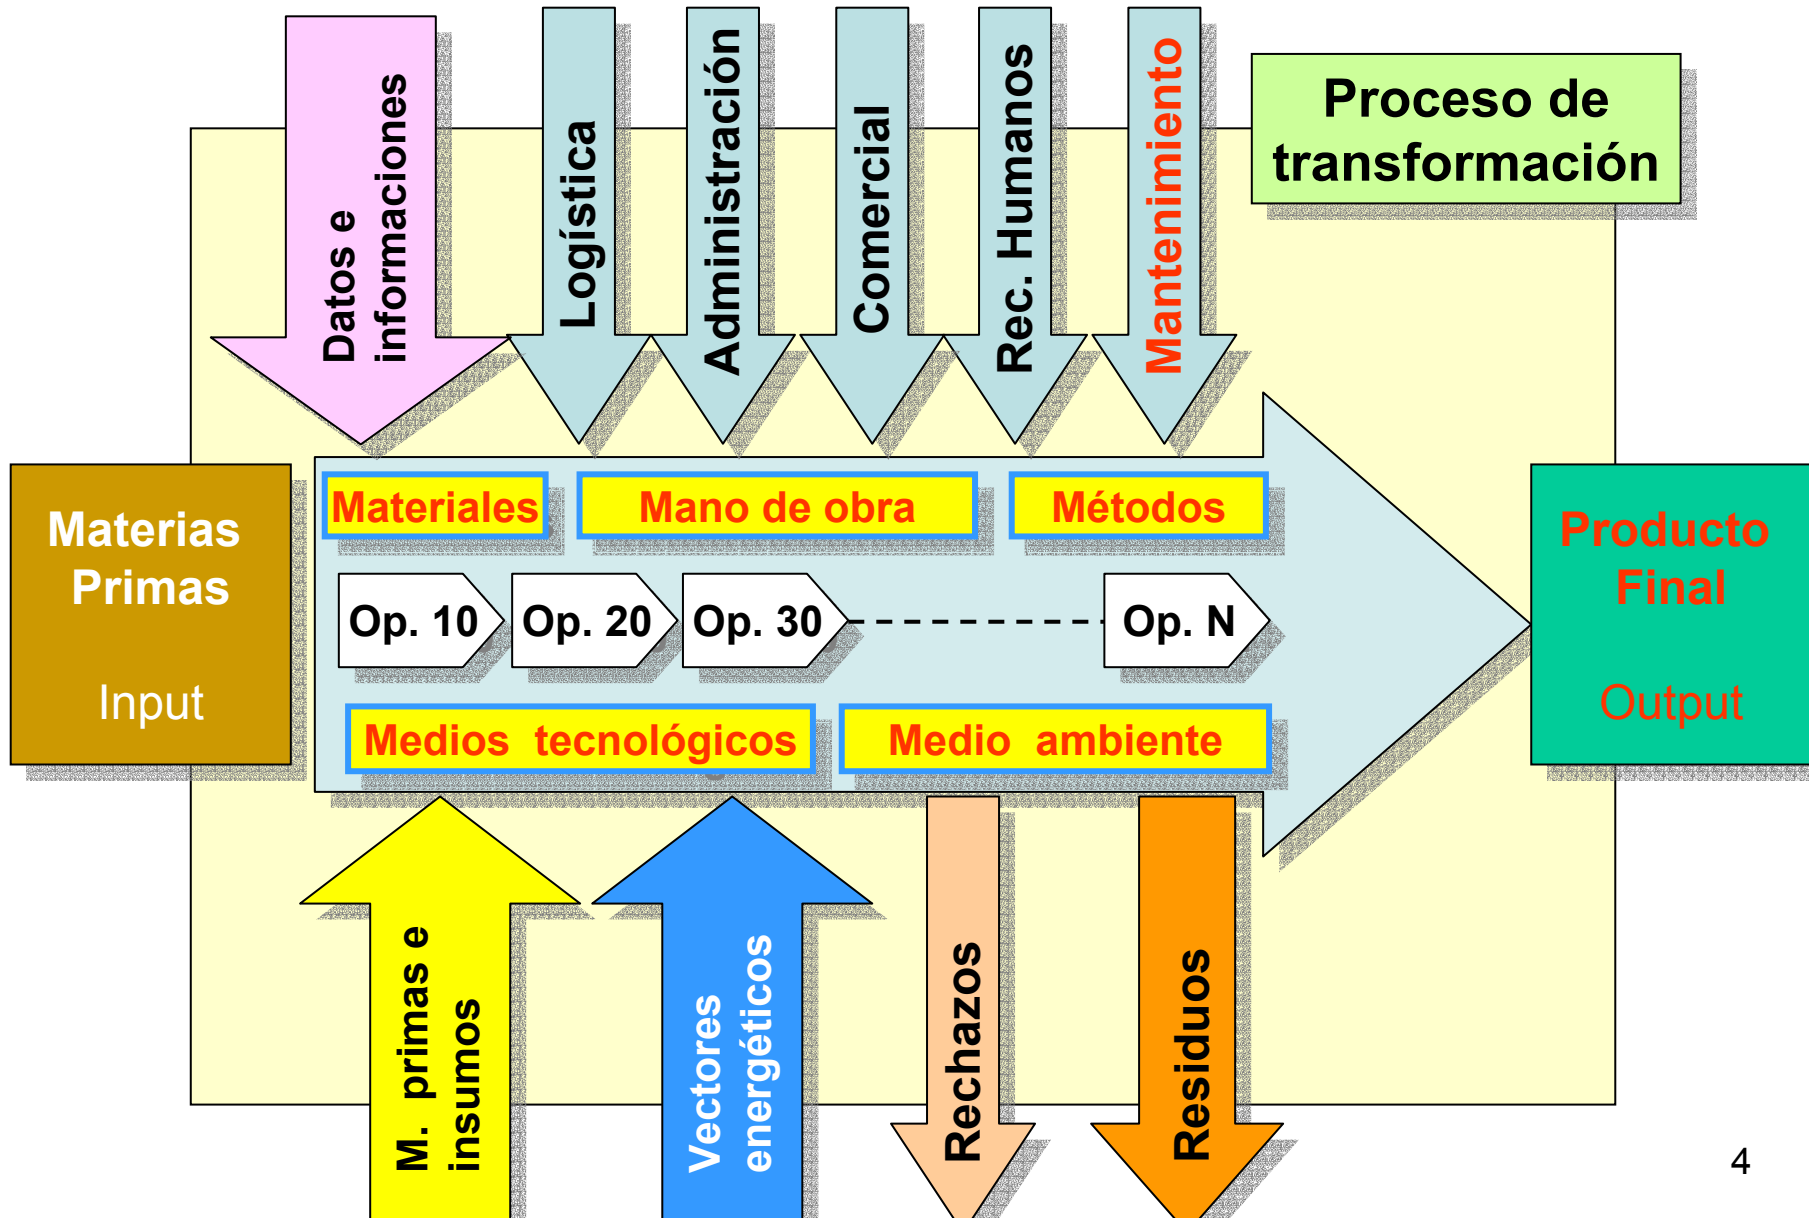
Datos e informaciones

Logística

Administración

Comercial

Rec. Humanos

Mantenimiento

Proceso de transformación

Materias Primas

Input

Materiales

Mano de obra

Métodos

Op. 10

Op. 20

Op. 30

Op. N

Medios tecnológicos

Medio ambiente

Producto Final

Output

M. primas e insumos

Vectores energéticos

Rechazos

Residuos

4